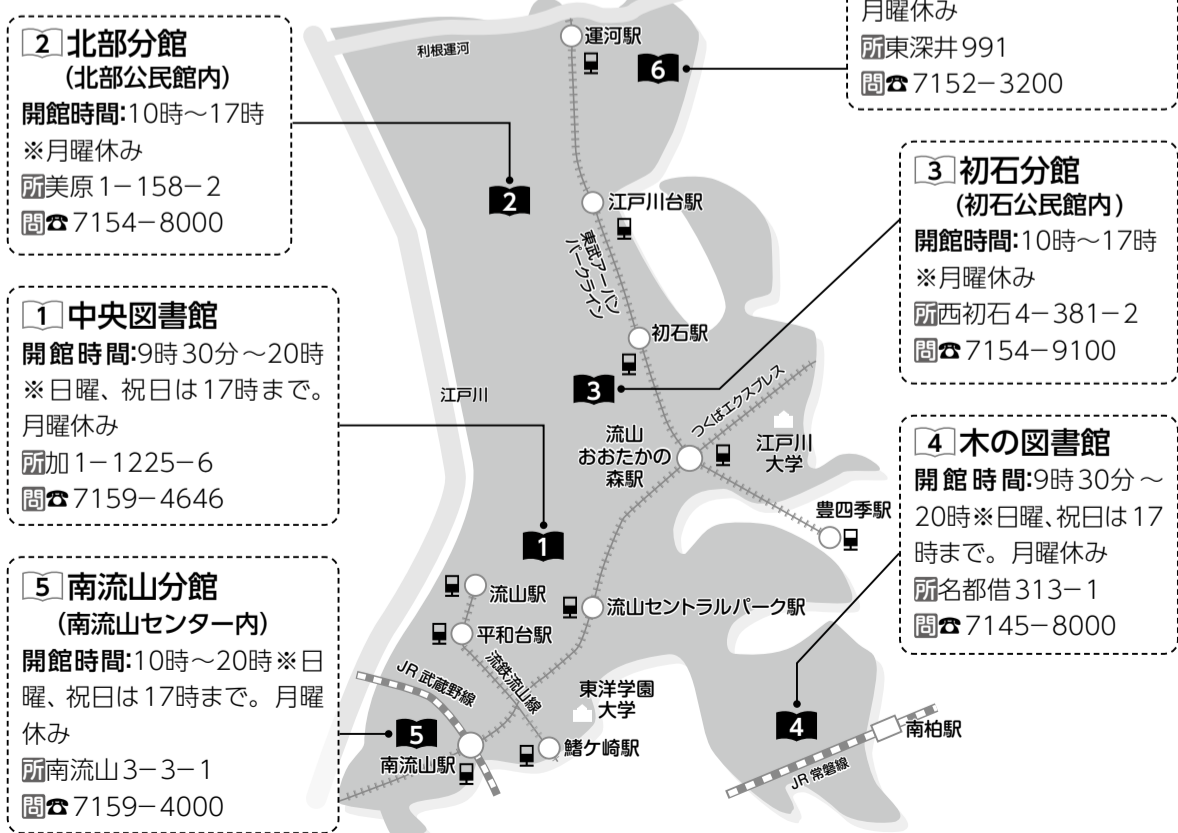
月曜休み
所東深井991
問☎7152−3200

2 北部分館
（北部公民館内）
開館時間:10時～17時
※月曜休み
所美原1−158−2
問☎7154−8000

1 中央図書館
開館時間:9時30分～20時
※日曜、祝日は17時まで。月曜休み
所加1−1225−6
問☎7159−4646

5 南流山分館
（南流山センター内）
開館時間:10時～20時※日曜、祝日は17時まで。月曜休み
所南流山3−3−1
問☎7159−4000

3 初石分館
（初石公民館内）
開館時間:10時～17時
※月曜休み
所西初石4−381−2
問☎7154−9100

4 木の図書館
開館時間:9時30分～20時※日曜、祝日は17時まで。月曜休み
所名都借313−1
問☎7145−8000

利根運河
運河駅
6
2
江戸川台駅
東武アーバンパークライン
初石駅
3
江戸川
つくばエクスプレス
流山おおたかの森駅
江戸川大学
豊四季駅
1
流山駅
流山セントラルパーク駅
平和台駅
流鉄流山線
JR武蔵野線
東洋学園大学
5
南流山駅
鰭ケ崎駅
4
南柏駅
JR常磐線